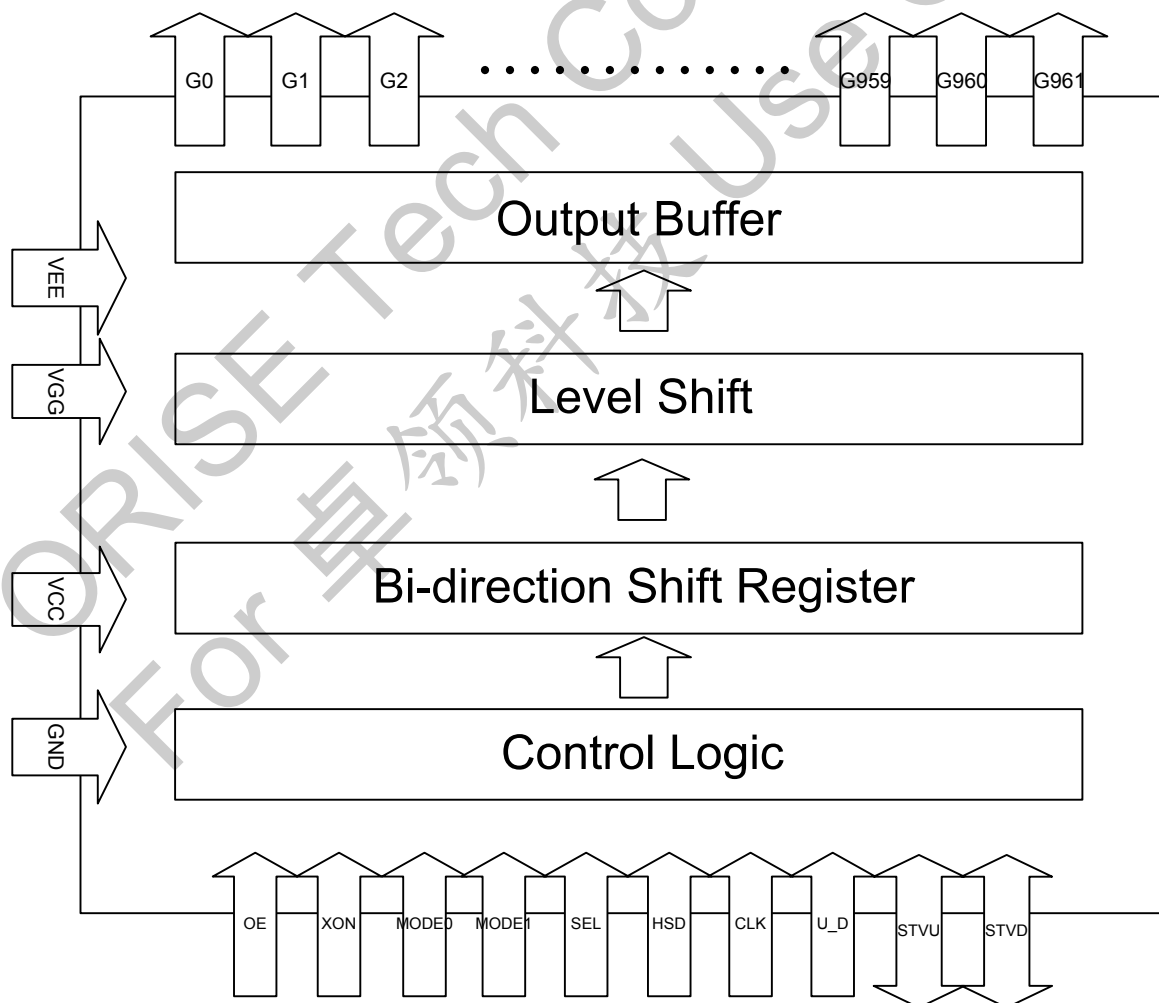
G0 G1 G2 . . . . . . . . . . . . . G959 G960 G961

Output Buffer

VEE

VGG

Level Shift

Bi-direction Shift Register

VCC

GND

Control Logic

OE XON MODE0 MODE1 SEL HSD CLK U_D STVU STVD

ORISE Tech Confidential
For 卓领科技 Use Only